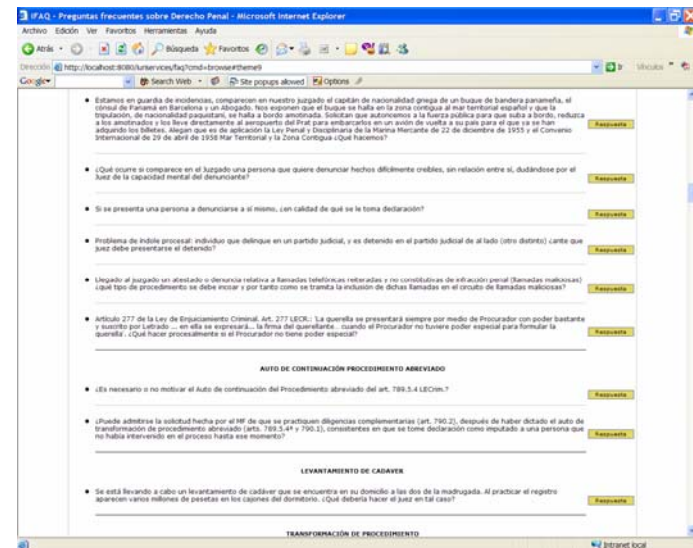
IFAQ - Preguntas frecuentes sobre Derecho Penal - Microsoft Internet Explorer

Archivo Edición Ver Favoritos Herramientas Ayuda

Atrás Búsqueda Favoritos

Dirección http://localhost:8080/iurservices/faq?cmd=browse#theme9 Ir Vínculos

Google Search Web Site popups allowed Options

Estamos en guardia de incidencias, comparecen en nuestro juzgado el capitán de nacionalidad griega de un buque de bandera panameña, el cónsul de Panamá en Barcelona y un Abogado. Nos exponen que el buque se halla en la zona contigua al mar territorial español y que la tripulación, de nacionalidad paquistaní, se halla a bordo amotinada. Solicitan que autoricemos a la fuerza pública para que suba a bordo, reduzca a los amotinados y los lleve directamente al aeropuerto del Prat para embarcarlos en un avión de vuelta a su país para el que ya se han adquirido los billetes. Alegan que es de aplicación la Ley Penal y Disciplinaria de la Marina Mercante de 22 de diciembre de 1955 y el Convenio Internacional de 29 de abril de 1958 Mar Territorial y la Zona Contigua ¿Qué hacemos? Respuesta

¿Qué ocurre si comparece en el Juzgado una persona que quiere denunciar hechos difícilmente creíbles, sin relación entre sí, dudándose por el Juez de la capacidad mental del denunciante? Respuesta

Si se presenta una persona a denunciarse a sí mismo, ¿en calidad de qué se le toma declaración? Respuesta

Problema de índole procesal: individuo que delinque en un partido judicial, y es detenido en el partido judicial de al lado (otro distinto) ¿ante que juez debe presentarse el detenido? Respuesta

Llegado al juzgado un atestado o denuncia relativa a llamadas telefónicas reiteradas y no constitutivas de infracción penal (llamadas maliciosas) ¿qué tipo de procedimiento se debe incoar y por tanto como se tramita la inclusión de dichas llamadas en el circuito de llamadas maliciosas? Respuesta

Artículo 277 de la Ley de Enjuiciamiento Criminal. Art. 277 LECR.: 'La querella se presentará siempre por medio de Procurador con poder bastante y suscrito por Letrado ... en ella se expresará... la firma del querellante.. cuando el Procurador no tuviere poder especial para formular la querella'. ¿Qué hacer procesalmente si el Procurador no tiene poder especial? Respuesta

AUTO DE CONTINUACIÓN PROCEDIMIENTO ABREVIADO

¿Es necesario o no motivar el Auto de continuación del Procedimiento abreviado del art. 789.5.4 LECrim.? Respuesta

¿Puede admitirse la solicitud hecha por el MF de que se practiquen diligencias complementarias (art. 790.2), después de haber dictado el auto de transformación de procedimiento abreviado (arts. 789.5.4ª y 790.1), consistentes en que se tome declaración como imputado a una persona que no había intervenido en el proceso hasta ese momento? Respuesta

LEVANTAMIENTO DE CADAVER

Se está llevando a cabo un levantamiento de cadáver que se encuentra en su domicilio a las dos de la madrugada. Al practicar el registro aparecen varios millones de pesetas en los cajones del dormitorio. ¿Qué debería hacer el juez en tal caso? Respuesta

TRANSFORMACIÓN DE PROCEDIMIENTO

Intranet local